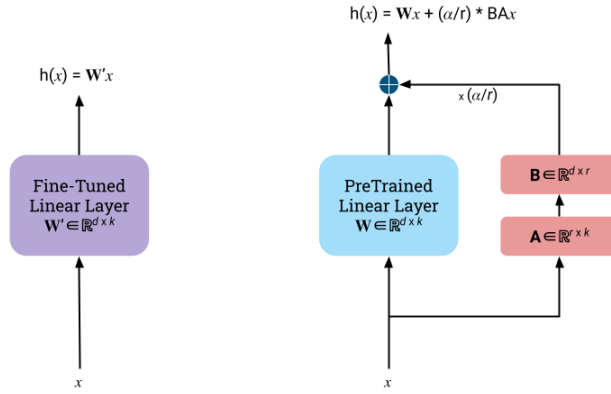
$h(x) = \mathbf{W}'x$

Fine-Tuned Linear Layer $\mathbf{W}' \in \mathbb{R}^{d \times k}$

$x$

$h(x) = \mathbf{W}x + (\alpha/r) * \mathrm{BA}x$

$\times (\alpha/r)$

PreTrained Linear Layer $\mathbf{W} \in \mathbb{R}^{d \times k}$

$\mathbf{B} \in \mathbb{R}^{d \times r}$

$\mathbf{A} \in \mathbb{R}^{r \times k}$

$x$